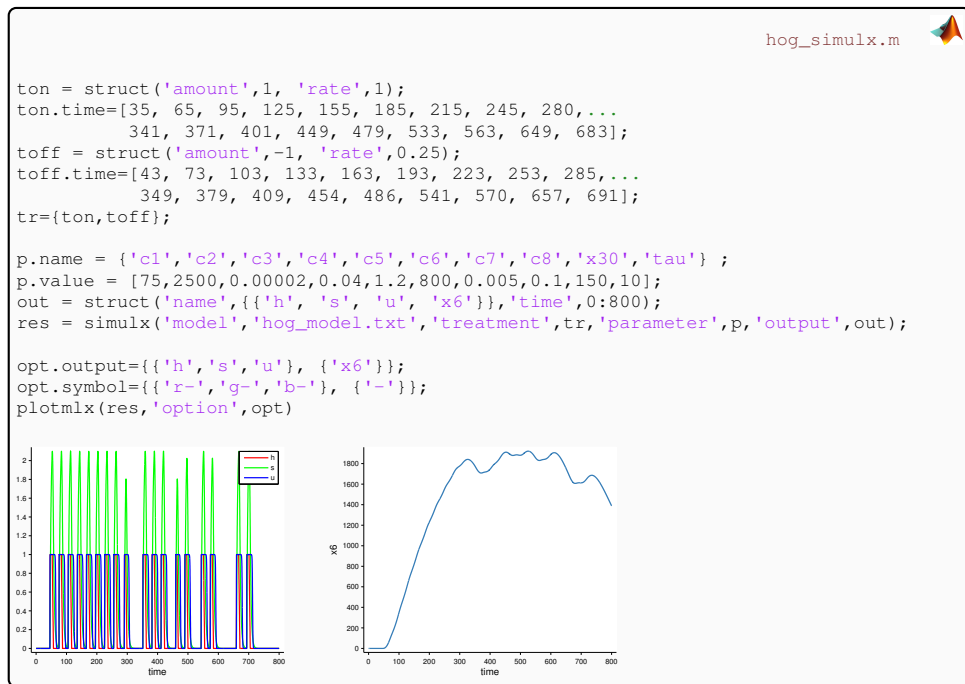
hog_simulx.m

ton = struct('amount',1, 'rate',1);
ton.time=[35, 65, 95, 125, 155, 185, 215, 245, 280,...
          341, 371, 401, 449, 479, 533, 563, 649, 683];
toff = struct('amount',-1, 'rate',0.25);
toff.time=[43, 73, 103, 133, 163, 193, 223, 253, 285,...
           349, 379, 409, 454, 486, 541, 570, 657, 691];
tr={ton,toff};

p.name = {'c1','c2','c3','c4','c5','c6','c7','c8','x30','tau'} ;
p.value = [75,2500,0.00002,0.04,1.2,800,0.005,0.1,150,10];
out = struct('name',{{'h', 's', 'u', 'x6'}},'time',0:800);
res = simulx('model','hog_model.txt','treatment',tr,'parameter',p,'output',out);

opt.output={{'h','s','u'}, {'x6'}};
opt.symbol={{'r-','g-','b-'}, {'-'}};
plotmlx(res,'option',opt)

2
1.8
1.6
1.4
1.2
1
0.8
0.6
0.4
0.2
0
0 100 200 300 400 500 600 700 800
time
h
s
u

1800
1600
1400
1200
1000
800
600
400
200
0
x6
0 100 200 300 400 500 600 700 800
time